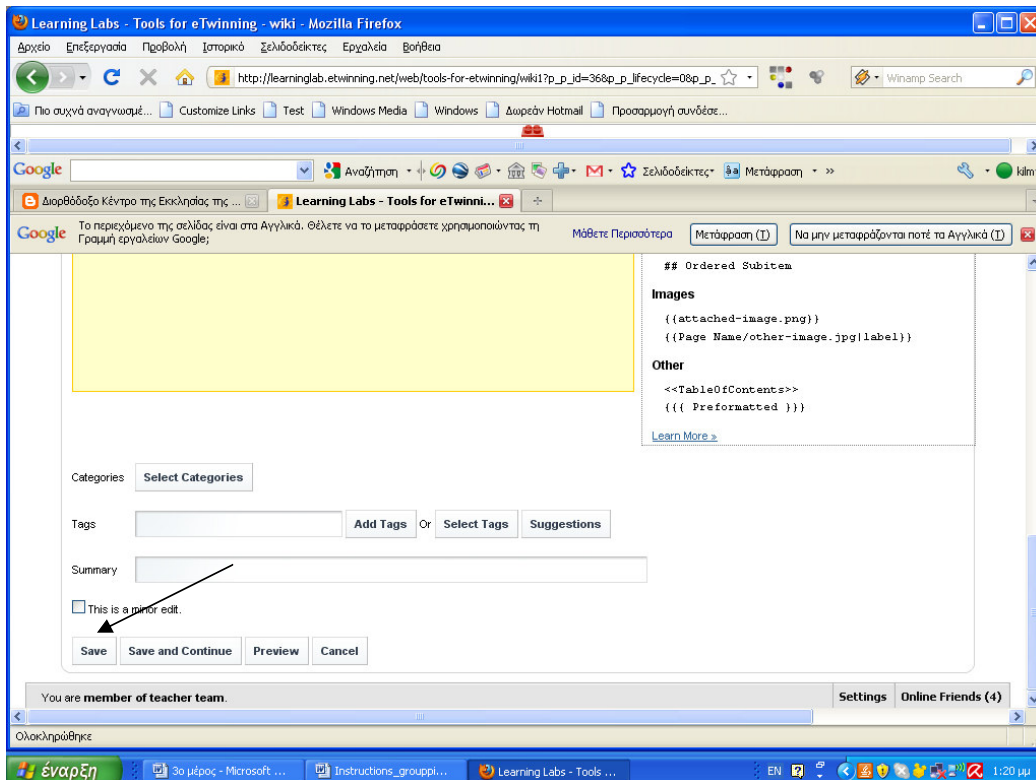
Learning Labs - Tools for eTwinning - wiki - Mozilla Firefox

Αρχείο Επεξεργασία Προβολή Ιστορικό Σελιδοδείκτες Εργαλεία Βοήθεια

http://learninglab.etwinning.net/web/tools-for-etwinning/wiki1?p_p_id=36&p_p_lifecycle=0&p_p_

Winamp Search

Πιο συχνά αναγνωσμέ... Customize Links Test Windows Media Windows Δωρεάν Hotmail Προσαρμογή συνδέσε...

Google Αναζήτηση Σελιδοδείκτες Μετάφραση »

Διορθόδοξο Κέντρο της Εκκλησίας της ... Learning Labs - Tools for eTwinni...

Google Το περιεχόμενο της σελίδας είναι στα Αγγλικά. Θέλετε να το μεταφράσετε χρησιμοποιώντας τη Γραμμή εργαλείων Google; Μάθετε Περισσότερα Μετάφραση (Τ) Να μην μεταφράζονται ποτέ τα Αγγλικά (Ι)

## Ordered Subitem

Images

{{attached-image.png}}
{{Page Name/other-image.jpg|label}}

Other

<<TableOfContents>>
{{{ Preformatted }}}

Learn More »

Categories Select Categories

Tags Add Tags Or Select Tags Suggestions

Summary

This is a minor edit.

Save Save and Continue Preview Cancel

You are member of teacher team. Settings Online Friends (4)

Ολοκληρώθηκε

έναρξη 3ο μέρος - Microsoft ... Instructions_grouppi... Learning Labs - Tools ... EN 1:20 μμ